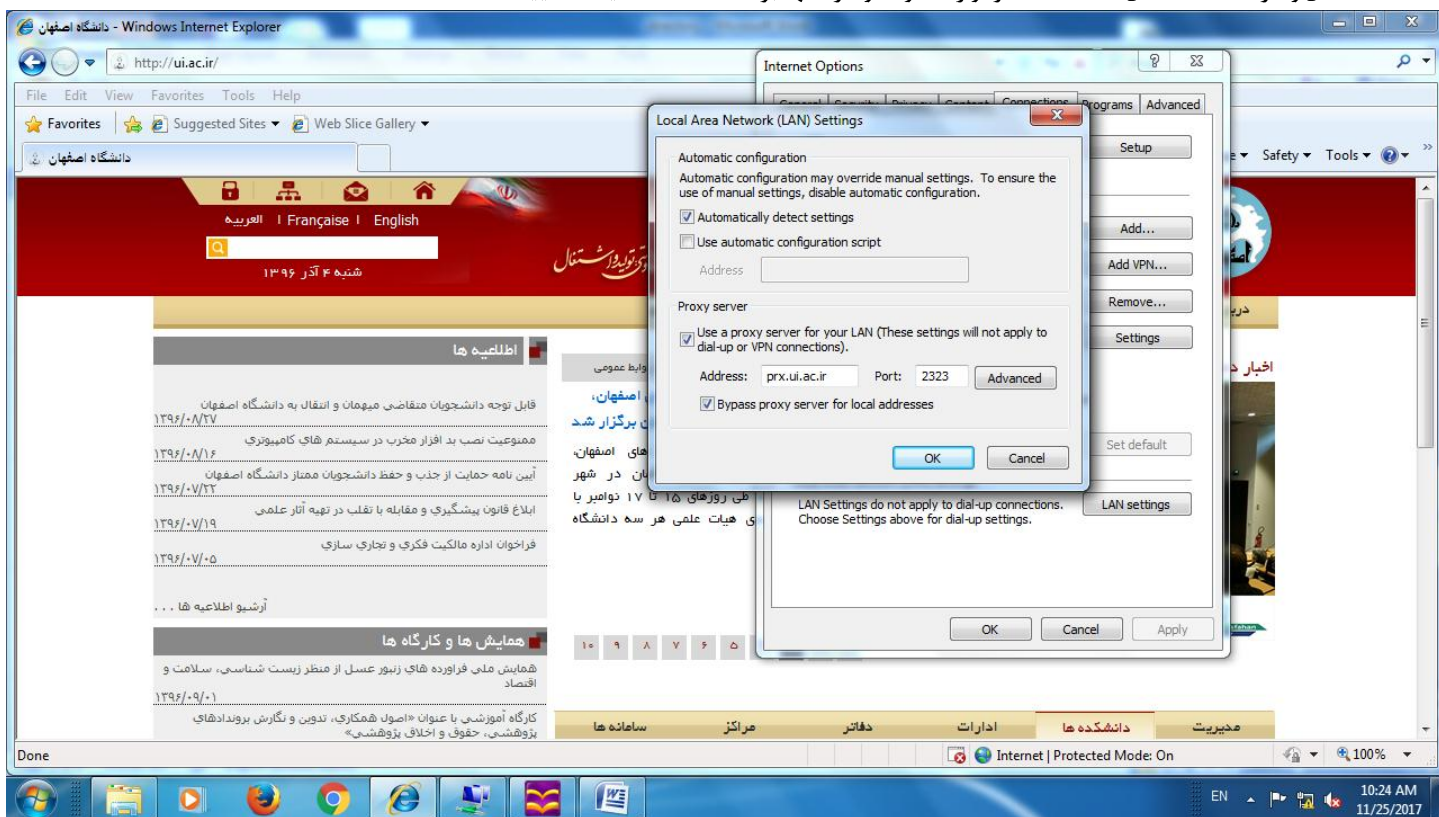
دانشگاه اصفهان - Windows Internet Explorer

http://ui.ac.ir/

File Edit View Favorites Tools Help

Favorites | Suggested Sites ▾ Web Slice Gallery ▾

دانشگاه اصفهان

Safety ▾ Tools ▾

العربیه | Française | English

شنبه ۴ آذر ۱۳۹۶

اطلاعیه ها

قابل توجه دانشجویان متقاضی میهمان و انتقال به دانشگاه اصفهان
۱۳۹۶/۰۸/۲۷

ممنوعیت نصب بد افزار مخرب در سیستم هاي کامپیوتري
۱۳۹۶/۰۸/۱۶

آیین نامه حمایت از جذب و حفظ دانشجویان ممتاز دانشگاه اصفهان
۱۳۹۶/۰۷/۲۲

ابلاغ قانون پیشگیري و مقابله با تقلب در تهیه آثار علمي
۱۳۹۶/۰۷/۱۹

فراخوان اداره مالکیت فکري و تجاري سازي
۱۳۹۶/۰۷/۰۵

آرشیو اطلاعیه ها . . .

همایش ها و کارگاه ها

همایش ملي فراورده هاي زنبور عسل از منظر زیست شناسي، سلامت و اقتصاد
۱۳۹۶/۰۹/۰۱

کارگاه آموزشي با عنوان «اصول همکاري، تدوین و نگارش بروندادهاي پژوهشي، حقوق و اخلاق پژوهشي»

روابط عمومی

اصفهان،
برگزار شد

های اصفهان،
ان در شهر
طی روزهای ۱۵ تا ۱۷ نوامبر با
ی هیات علمی هر سه دانشگاه

اخبار د

۱۰ ۹ ۸ ۷ ۶ ۵

مدیریت دانشکده ها ادارات دفاتر مراکز سامانه ها

Internet Options

General Security Privacy Content Connections Programs Advanced

Setup

Add...

Add VPN...

Remove...

Settings

Set default

LAN Settings do not apply to dial-up connections. Choose Settings above for dial-up settings.

LAN settings

OK Cancel Apply

Local Area Network (LAN) Settings

Automatic configuration

Automatic configuration may override manual settings. To ensure the use of manual settings, disable automatic configuration.

Automatically detect settings

Use automatic configuration script

Address

Proxy server

Use a proxy server for your LAN (These settings will not apply to dial-up or VPN connections).

Address: prx.ui.ac.ir Port: 2323 Advanced

Bypass proxy server for local addresses

OK Cancel

Done

Internet | Protected Mode: On

100%

EN

10:24 AM
11/25/2017